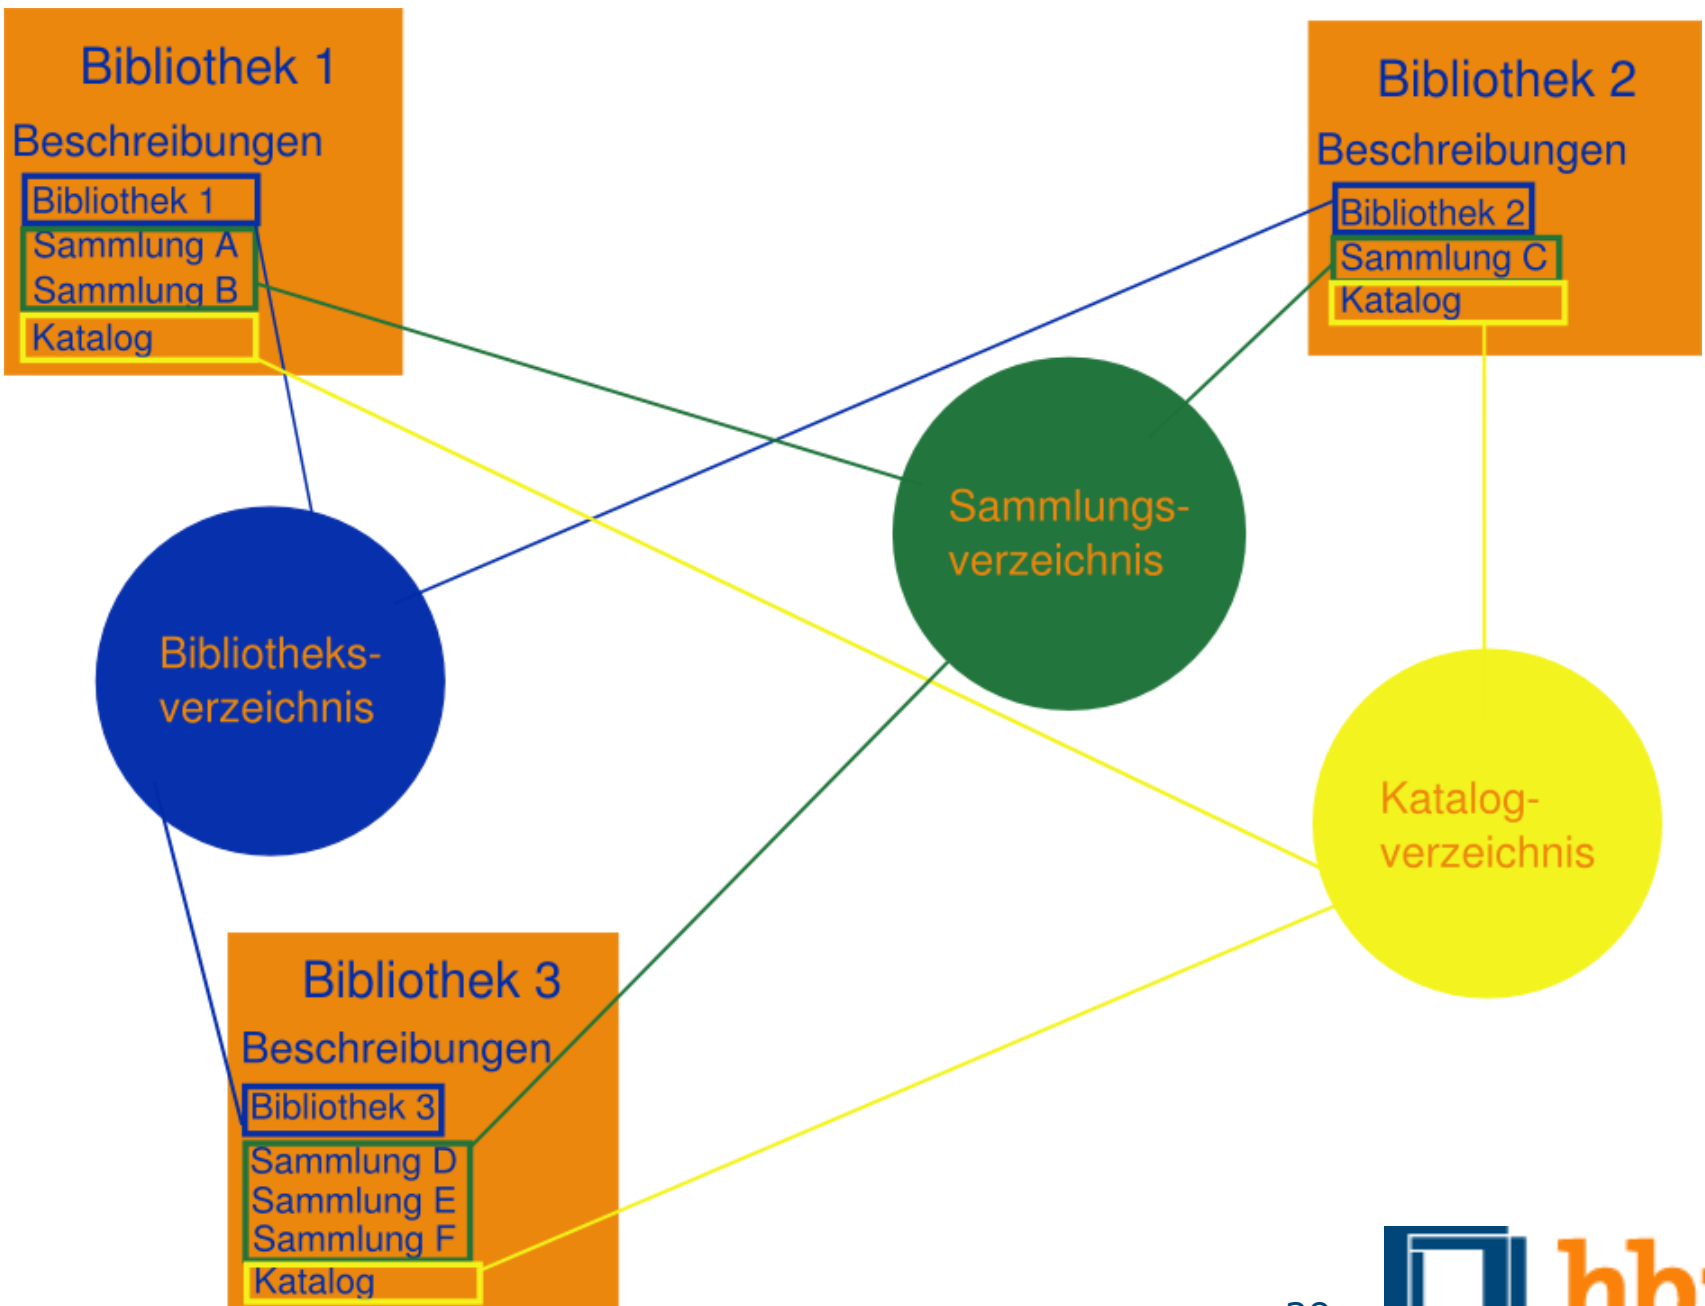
Bibliothek 1

Beschreibungen

Bibliothek 1

Sammlung A

Sammlung B

Katalog

Bibliothek 2

Beschreibungen

Bibliothek 2

Sammlung C

Katalog

Sammlungsverzeichnis

Bibliotheksverzeichnis

Katalogverzeichnis

Bibliothek 3

Beschreibungen

Bibliothek 3

Sammlung D

Sammlung E

Sammlung F

Katalog

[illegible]

hb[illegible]